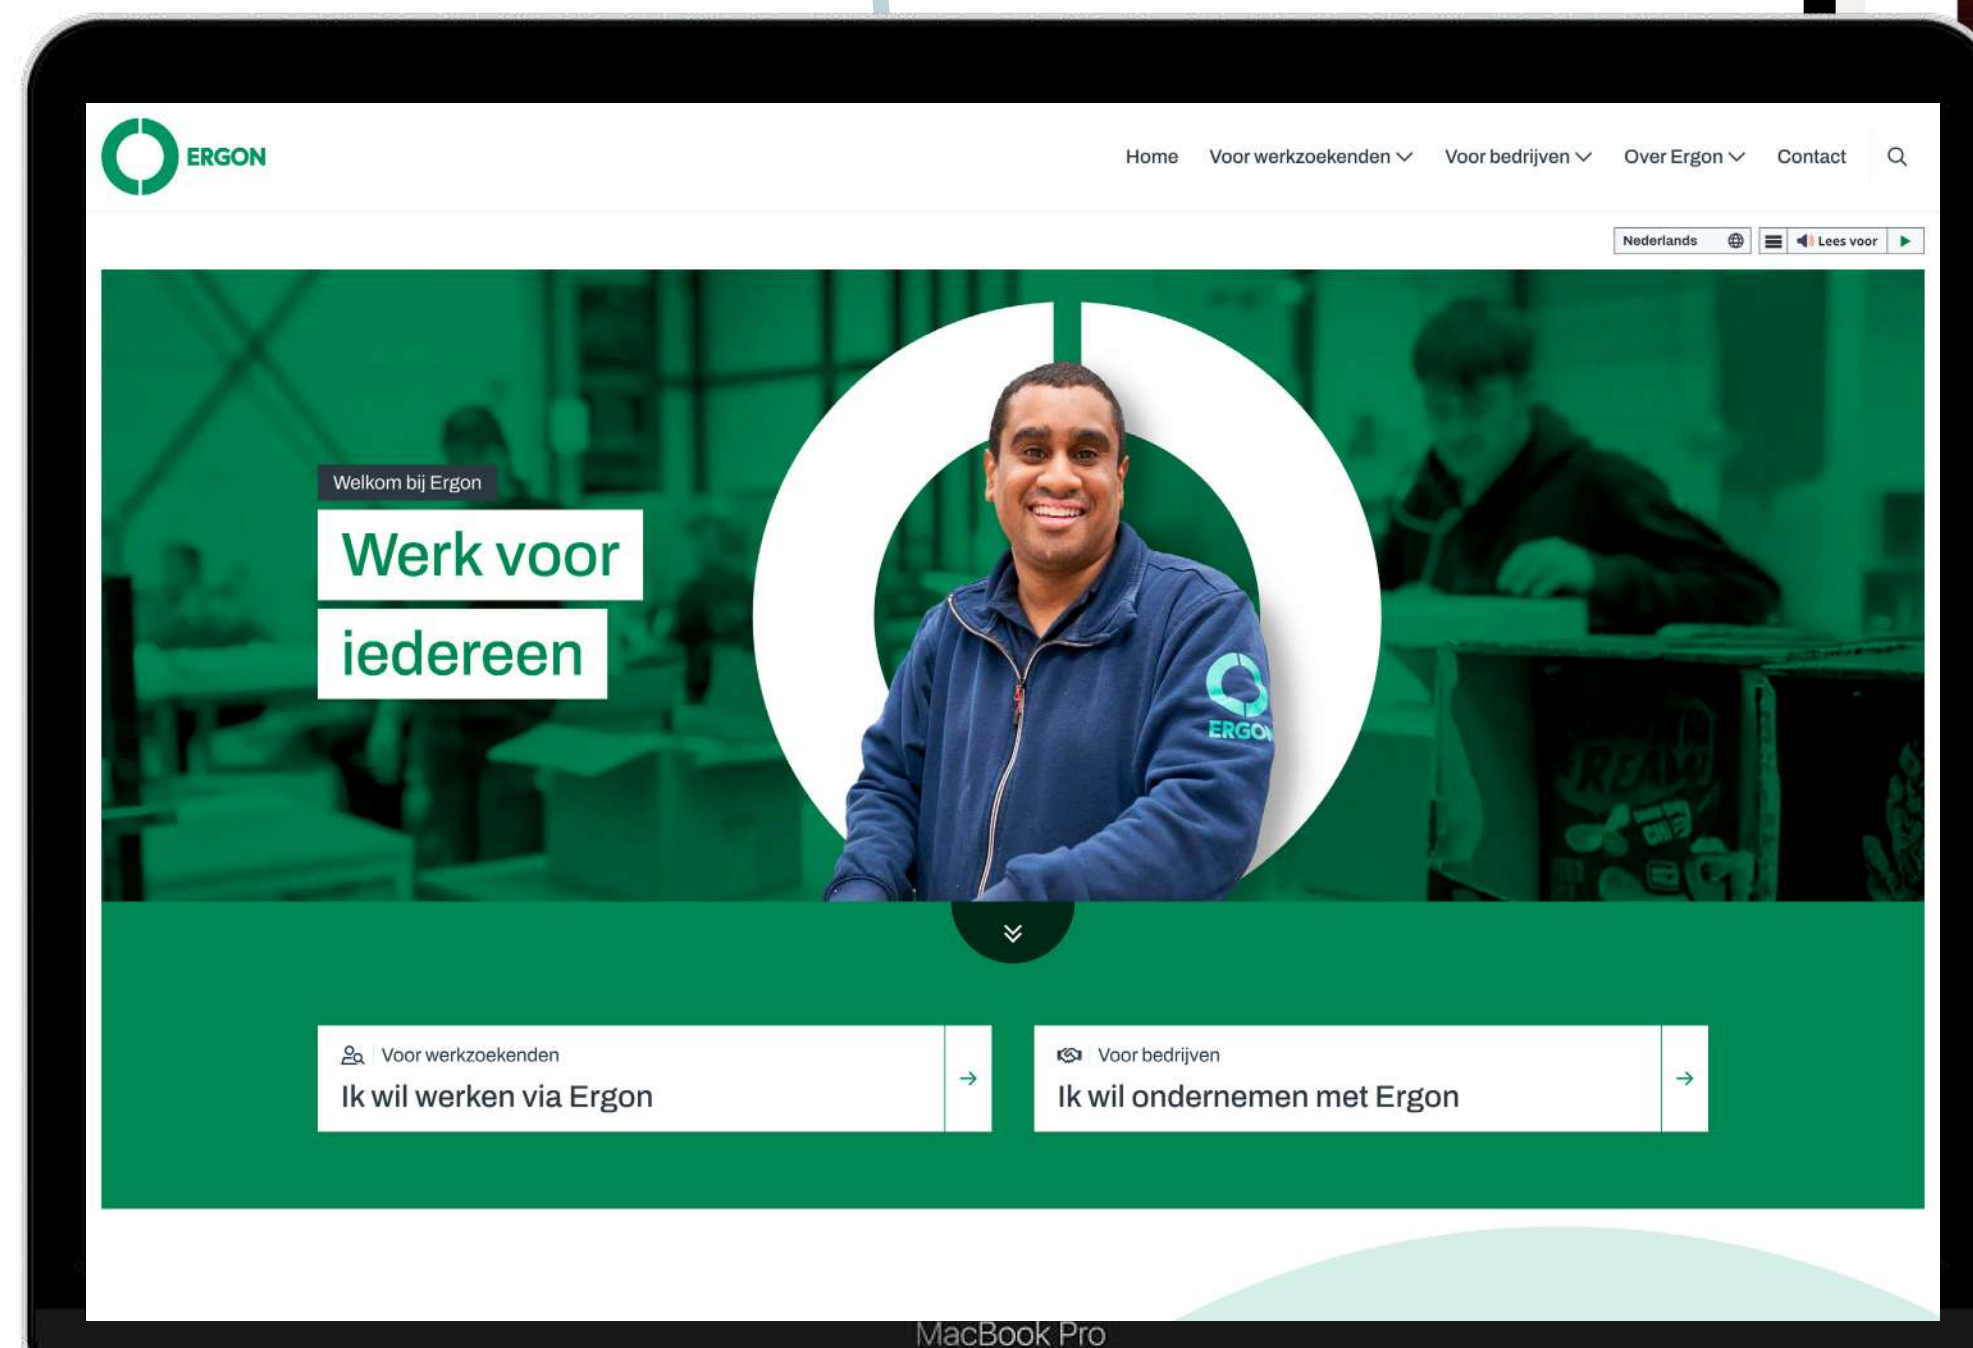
ERGON

Home Voor werkzoekenden Voor bedrijven Over Ergon Contact

Nederlands Lees voor

Welkom bij Ergon

Werk voor iedereen

ERGON

Voor werkzoekenden
Ik wil werken via Ergon

Voor bedrijven
Ik wil ondernemen met Ergon

MacBook Pro